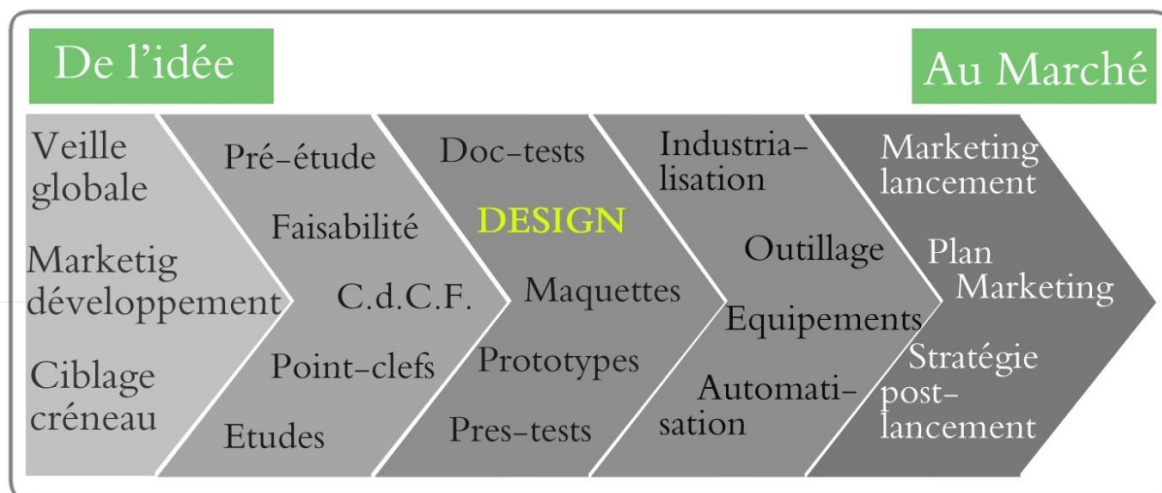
De l'idée

Au Marché

Veille globale

Marketig développement

Ciblage créneau

Pré-étude

Faisabilité

C.d.C.F.

Point-clefs

Etudes

Doc-tests

DESIGN

Maquettes

Prototypes

Pres-tests

Industrialisation

Outillage

Equipements

Automatisation

Marketing lancement

Plan Marketing

Stratégie post-lancement